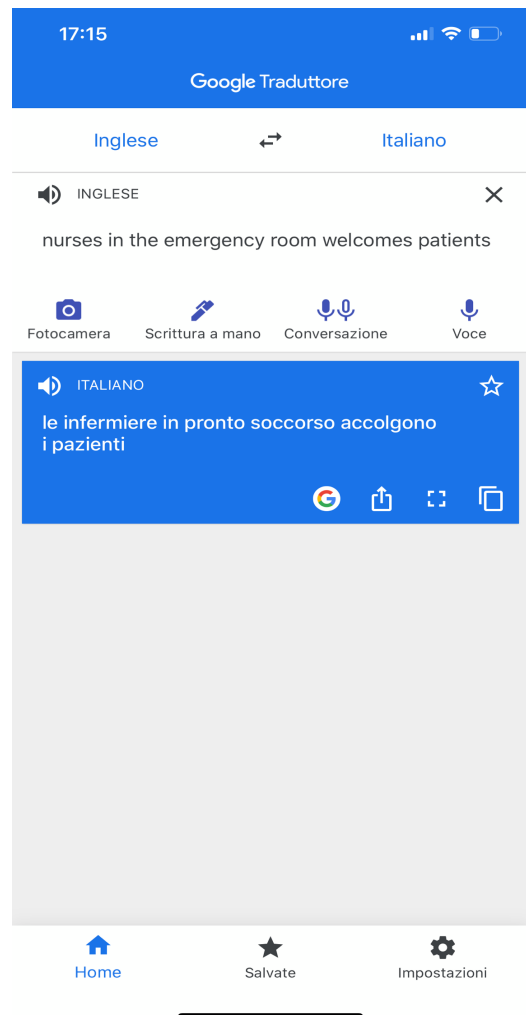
17:15

Google Traduttore

Inglese

Italiano

INGLESE

nurses in the emergency room welcomes patients

Fotocamera

Scrittura a mano

Conversazione

Voce

ITALIANO

le infermiere in pronto soccorso accolgono i pazienti

Home

Salvate

Impostazioni